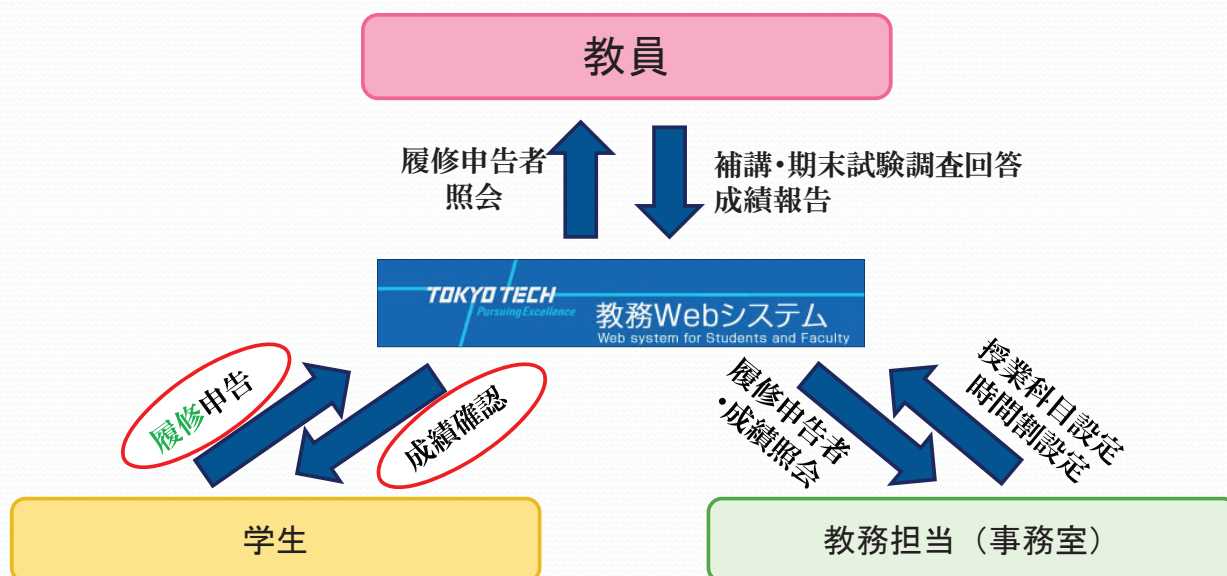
教員

履修申告者
照会

補講・期末試験調査回答
成績報告

TOKYO TECH
Pursuing Excellence
教務Webシステム
Web system for Students and Faculty

履修申告

成績確認

履修申告者
・成績照会

授業科目設定
時間割設定

学生

教務担当（事務室）